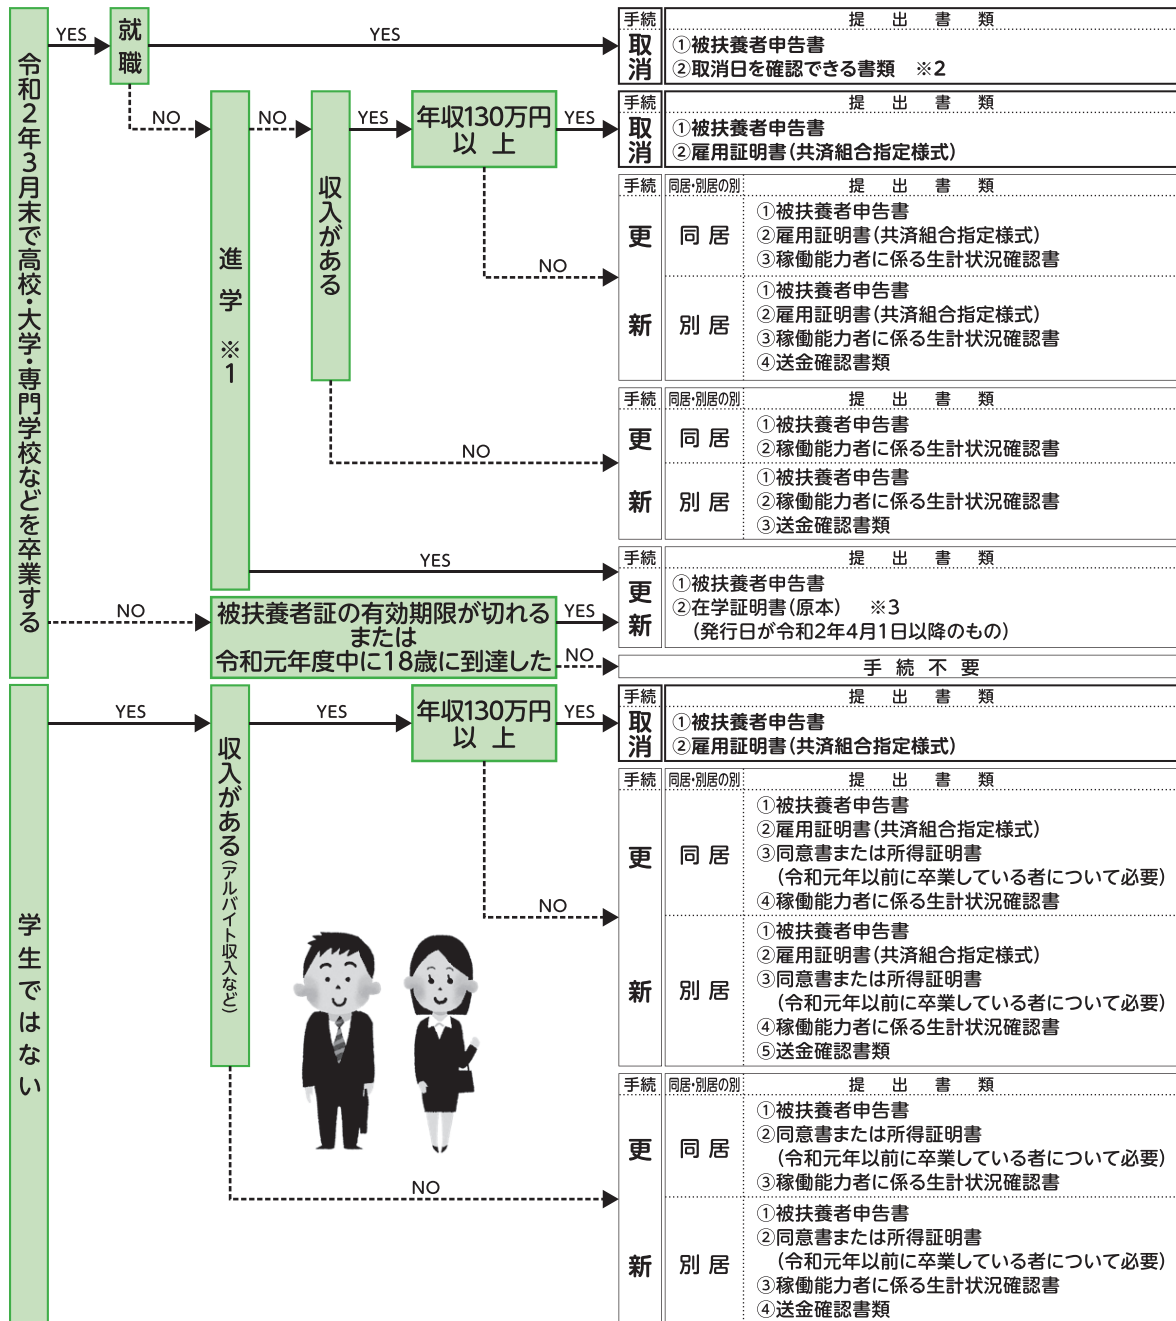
令和2年3月末で高校・大学・専門学校などを卒業する

YES
就職
YES

| 手続 | 提出書類 |
|---|---|
| 取消 | ①被扶養者申告書 ②取消日を確認できる書類 ※2 |

NO
進学 ※1
NO
収入がある
YES
年収130万円以上
YES

| 手続 | 提出書類 |
|---|---|
| 取消 | ①被扶養者申告書 ②雇用証明書(共済組合指定様式) |

NO

| 手続 | 同居・別居の別 | 提出書類 |
|---|---|---|
| 更新 | 同居 | ①被扶養者申告書 ②雇用証明書(共済組合指定様式) ③稼働能力者に係る生計状況確認書 |
| | 別居 | ①被扶養者申告書 ②雇用証明書(共済組合指定様式) ③稼働能力者に係る生計状況確認書 ④送金確認書類 |

NO

| 手続 | 同居・別居の別 | 提出書類 |
|---|---|---|
| 更新 | 同居 | ①被扶養者申告書 ②稼働能力者に係る生計状況確認書 |
| | 別居 | ①被扶養者申告書 ②稼働能力者に係る生計状況確認書 ③送金確認書類 |

YES

| 手続 | 提出書類 |
|---|---|
| 更新 | ①被扶養者申告書 ②在学証明書(原本) ※3 (発行日が令和2年4月1日以降のもの) |

NO
被扶養者証の有効期限が切れる または 令和元年度中に18歳に到達した
YES
NO
手続不要

学生ではない
YES
収入がある(アルバイト収入など)
YES
年収130万円以上
YES

| 手続 | 提出書類 |
|---|---|
| 取消 | ①被扶養者申告書 ②雇用証明書(共済組合指定様式) |

NO

| 手続 | 同居・別居の別 | 提出書類 |
|---|---|---|
| 更新 | 同居 | ①被扶養者申告書 ②雇用証明書(共済組合指定様式) ③同意書または所得証明書 (令和元年以前に卒業している者について必要) ④稼働能力者に係る生計状況確認書 |
| | 別居 | ①被扶養者申告書 ②雇用証明書(共済組合指定様式) ③同意書または所得証明書 (令和元年以前に卒業している者について必要) ④稼働能力者に係る生計状況確認書 ⑤送金確認書類 |

NO

| 手続 | 同居・別居の別 | 提出書類 |
|---|---|---|
| 更新 | 同居 | ①被扶養者申告書 ②同意書または所得証明書 (令和元年以前に卒業している者について必要) ③稼働能力者に係る生計状況確認書 |
| | 別居 | ①被扶養者申告書 ②同意書または所得証明書 (令和元年以前に卒業している者について必要) ③稼働能力者に係る生計状況確認書 ④送金確認書類 |